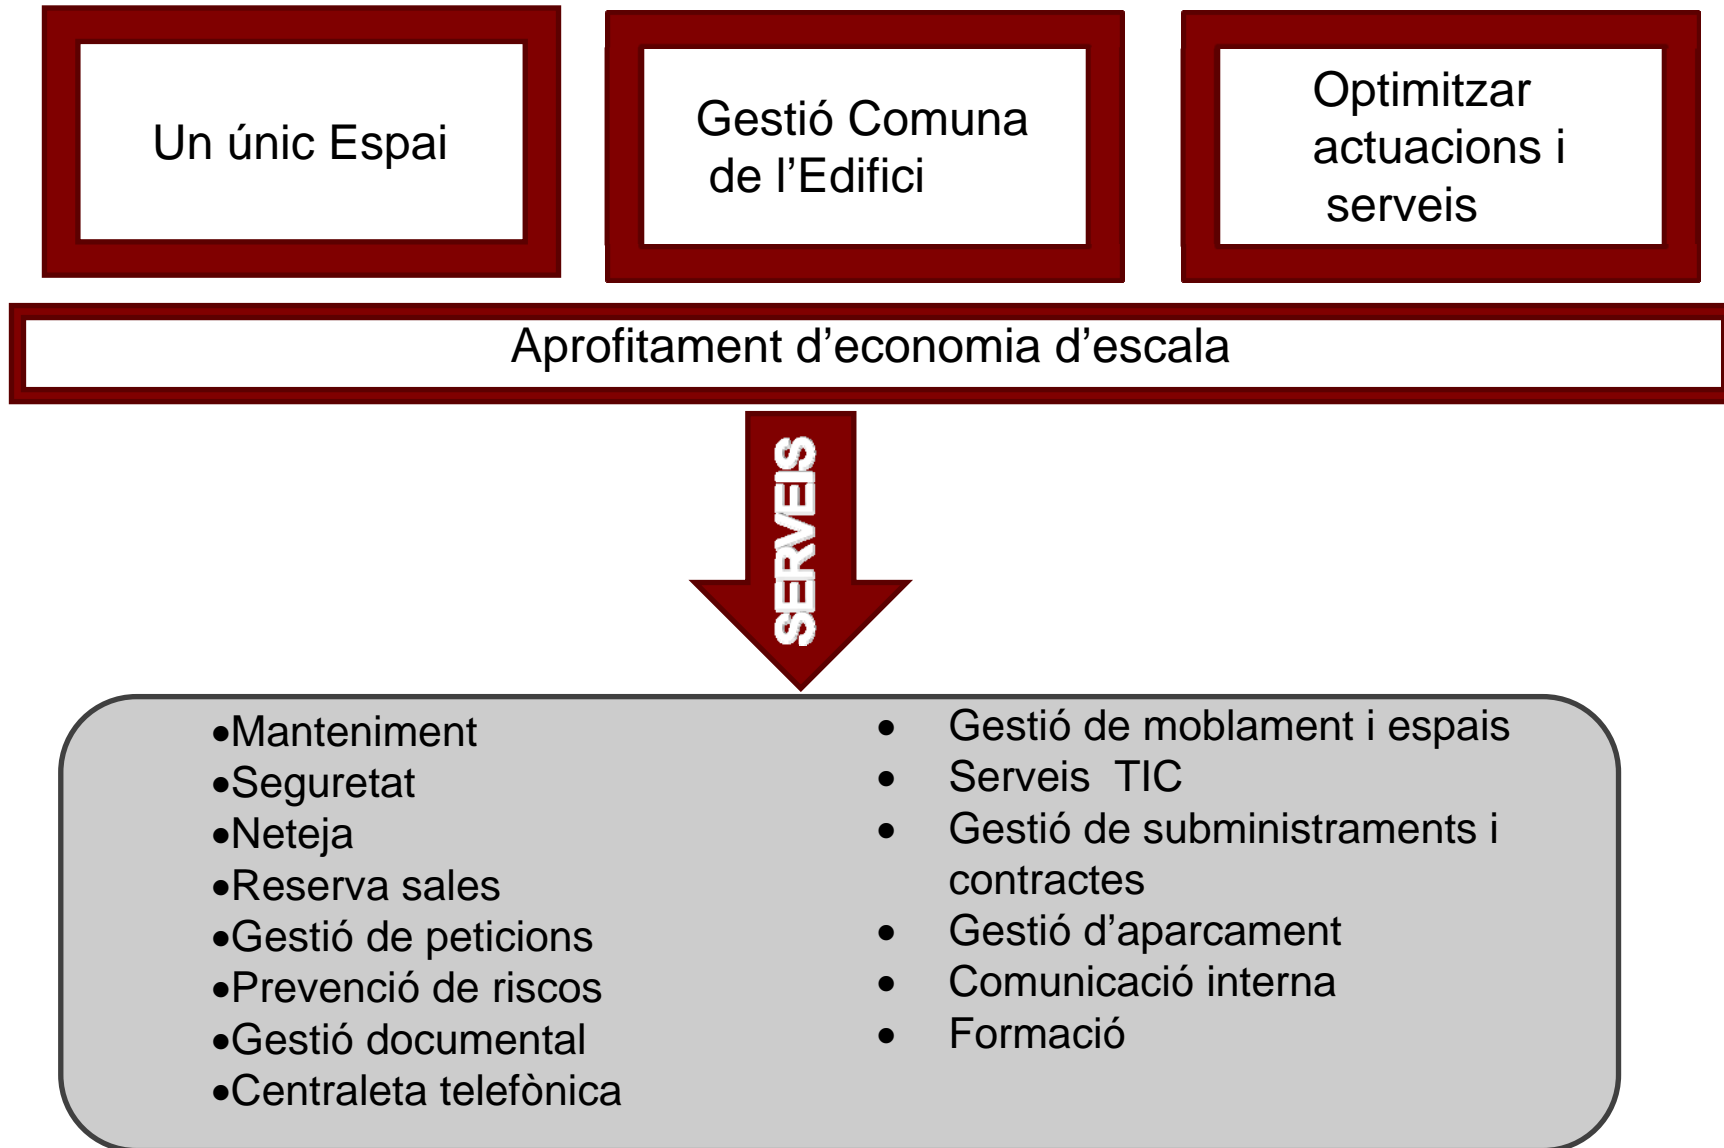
Un únic Espai

Gestió Comuna de l’Edifici

Optimitzar actuacions i serveis

Aprofitament d’economia d’escala

SERVEIS

•Manteniment
•Seguretat
•Neteja
•Reserva sales
•Gestió de peticions
•Prevenció de riscos
•Gestió documental
•Centraleta telefònica

• Gestió de moblament i espais
• Serveis TIC
• Gestió de subministraments i contractes
• Gestió d’aparcament
• Comunicació interna
• Formació